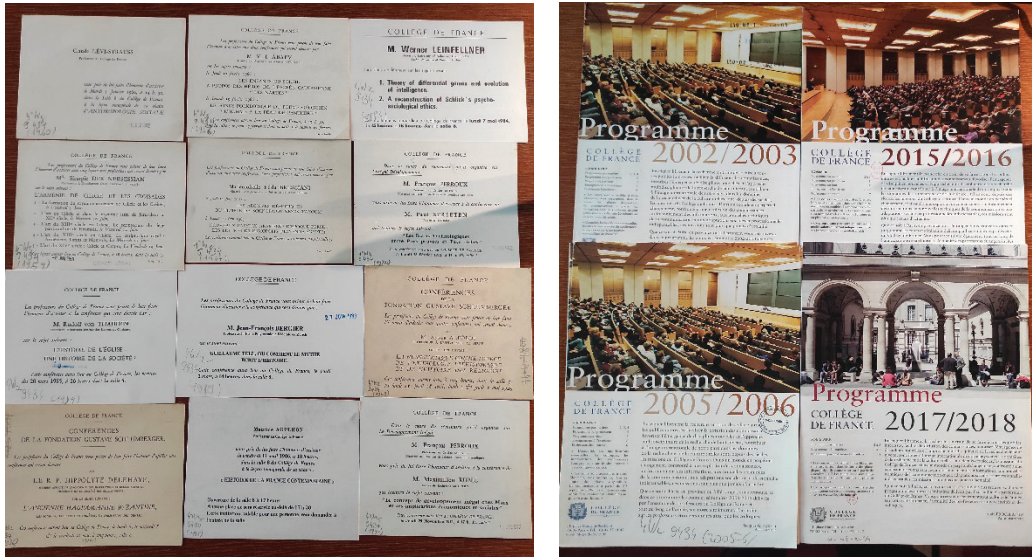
Claude LÉVI-STRAUSS

COLLÈGE DE FRANCE

M. Werner LEINFELLNER

1. Theory of differential games and evolution of intelligence.

2. A reconstruction of Schlick's psycho-sociological ethics.

COLLÈGE DE FRANCE

CONFÉRENCES DE LA FONDATION GUSTAVE SCHLUMBERGER

COLLÈGE DE FRANCE

M. François PERROUX

COLLÈGE DE FRANCE

M. Rudolf von THADDEN

L'ENSEMBLE DE L'ÉGLISE UNE HISTOIRE DE LA SOCIÉTÉ

COLLÈGE DE FRANCE

M. Jean-François BERGIER

COLLÈGE DE FRANCE

CONFÉRENCES DE LA FONDATION GUSTAVE SCHLUMBERGER

COLLÈGE DE FRANCE

CONFÉRENCES DE LA FONDATION GUSTAVE SCHLUMBERGER

LE R. P. HIPPOLYTE DELEHAYE

COLLÈGE DE FRANCE

M. François PERROUX

Programme
COLLÈGE DE FRANCE
2002/2003

Programme
COLLÈGE DE FRANCE
2015/2016

Programme
COLLÈGE DE FRANCE
2005/2006

Programme
COLLÈGE DE FRANCE
2017/2018